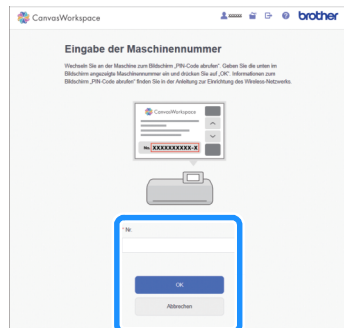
CanvasWorkspace

xxxxx

brother

Eingabe der Maschinennummer

Wechseln Sie an der Maschine zum Bildschirm „PIN-Code abrufen". Geben Sie die unten im Bildschirm angezeigte Maschinennummer ein und drücken Sie auf „OK". Informationen zum Bildschirm „PIN-Code abrufen" finden Sie in der Anleitung zur Einrichtung des Wireless-Netzwerks.

CanvasWorkspace

No. XXXXXXXXXX-X

* Nr.

OK

Abbrechen